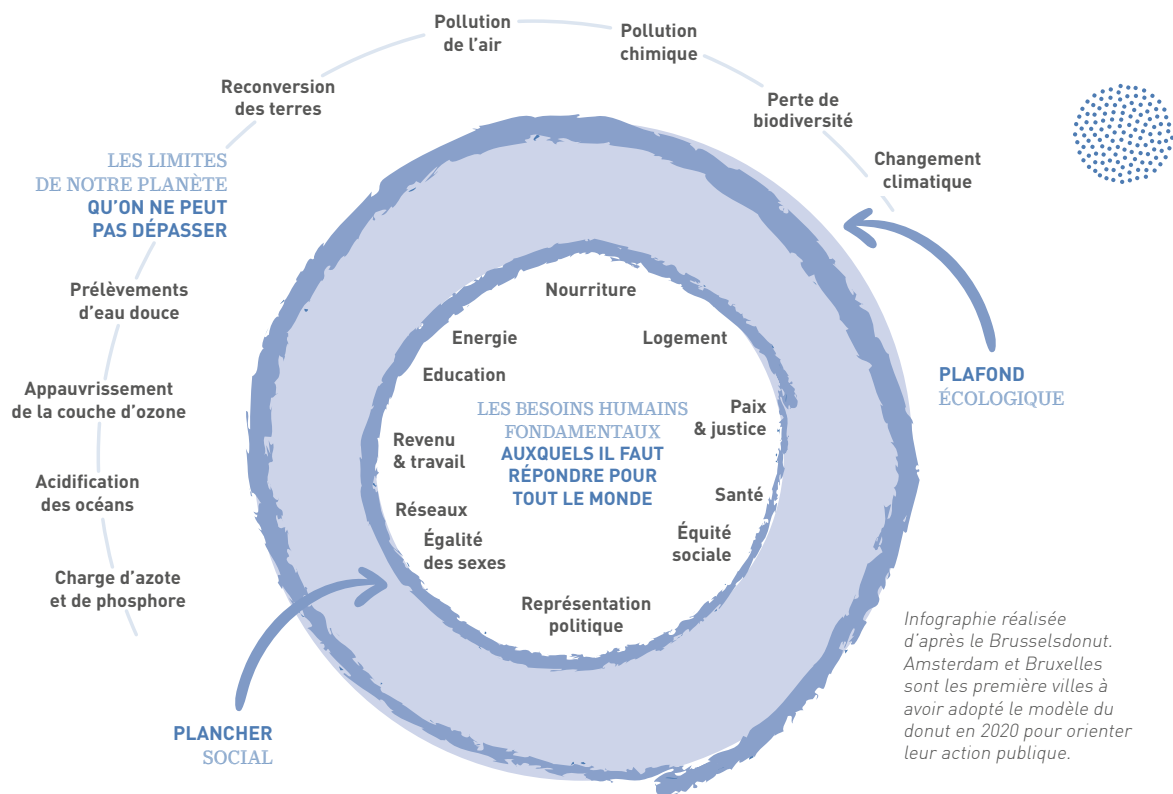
Pollution de l'air

Pollution chimique

Reconversion des terres

Perte de biodiversité

Changement climatique

LES LIMITES DE NOTRE PLANÈTE QU'ON NE PEUT PAS DÉPASSER

Prélèvements d'eau douce

Appauvrissement de la couche d'ozone

Acidification des océans

Charge d'azote et de phosphore

Nourriture

Energie

Logement

Education

LES BESOINS HUMAINS FONDAMENTAUX AUXQUELS IL FAUT RÉPONDRE POUR TOUT LE MONDE

Paix & justice

Revenu & travail

Santé

Réseaux

Égalité des sexes

Équité sociale

Représentation politique

PLAFOND ÉCOLOGIQUE

PLANCHER SOCIAL

Infographie réalisée d'après le Brusselsdonut. Amsterdam et Bruxelles sont les première villes à avoir adopté le modèle du donut en 2020 pour orienter leur action publique.